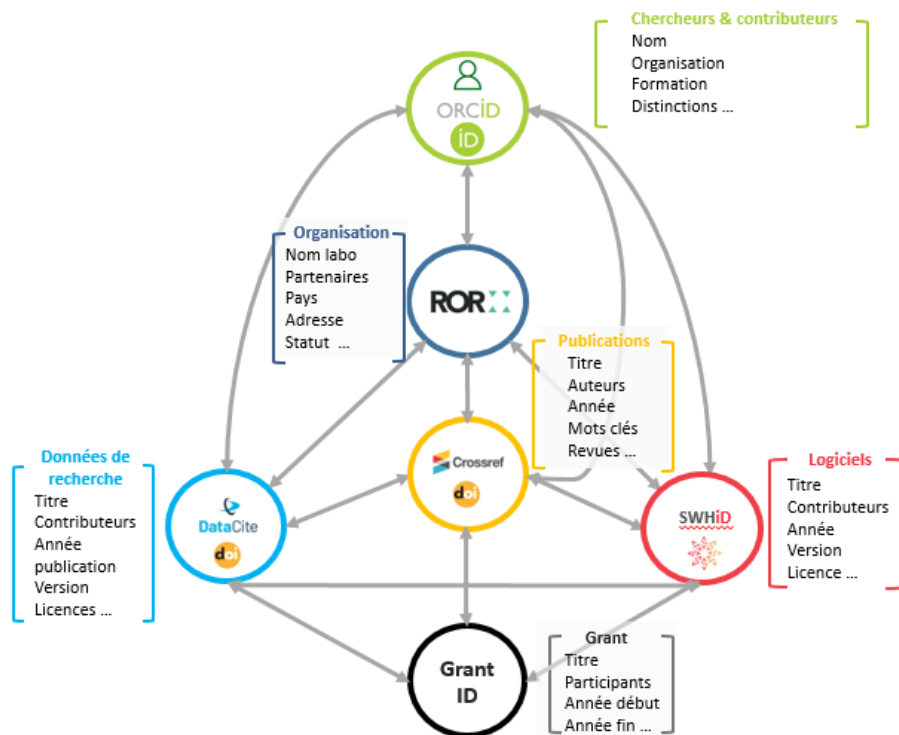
Chercheurs & contributeurs
Nom
Organisation
Formation
Distinctions ...

ORCID
iD

Organisation
Nom labo
Partenaires
Pays
Adresse
Statut ...

ROR

Publications
Titre
Auteurs
Année
Mots clés
Revues ...

Données de recherche
Titre
Contributeurs
Année publication
Version
Licences ...

DataCite
doi

Crossref
doi

SWHiD

Logiciels
Titre
Contributeurs
Année
Version
Licence ...

Grant ID

Grant
Titre
Participants
Année début
Année fin ...